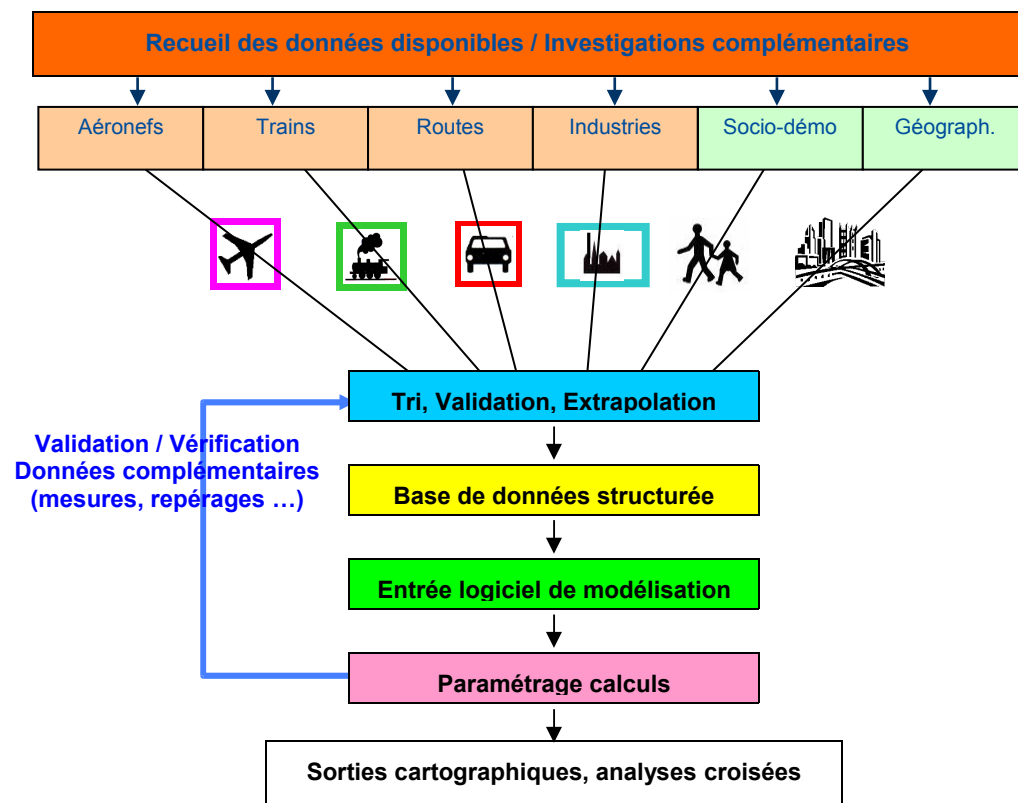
Recueil des données disponibles / Investigations complémentaires

Aéronefs | Trains | Routes | Industries | Socio-démo | Géograph.

Tri, Validation, Extrapolation

Validation / Vérification
Données complémentaires
(mesures, repérages …)

Base de données structurée

Entrée logiciel de modélisation

Paramétrage calculs

Sorties cartographiques, analyses croisées